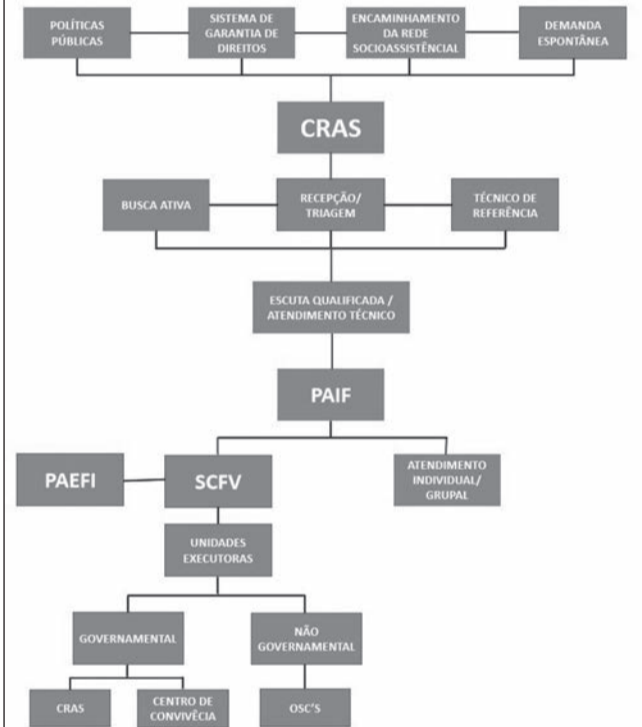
POLÍTICAS PÚBLICAS

SISTEMA DE GARANTIA DE DIREITOS

ENCAMINHAMENTO DA REDE SOCIOASSISTÊNCIAL

DEMANDA ESPONTÂNEA

CRAS

BUSCA ATIVA

RECEPÇÃO/ TRIAGEM

TÉCNICO DE REFERÊNCIA

ESCUTA QUALIFICADA / ATENDIMENTO TÉCNICO

PAIF

PAEFI

SCFV

ATENDIMENTO INDIVIDUAL/ GRUPAL

UNIDADES EXECUTORAS

GOVERNAMENTAL

NÃO GOVERNAMENTAL

CRAS

CENTRO DE CONVIVÊCIA

OSC'S